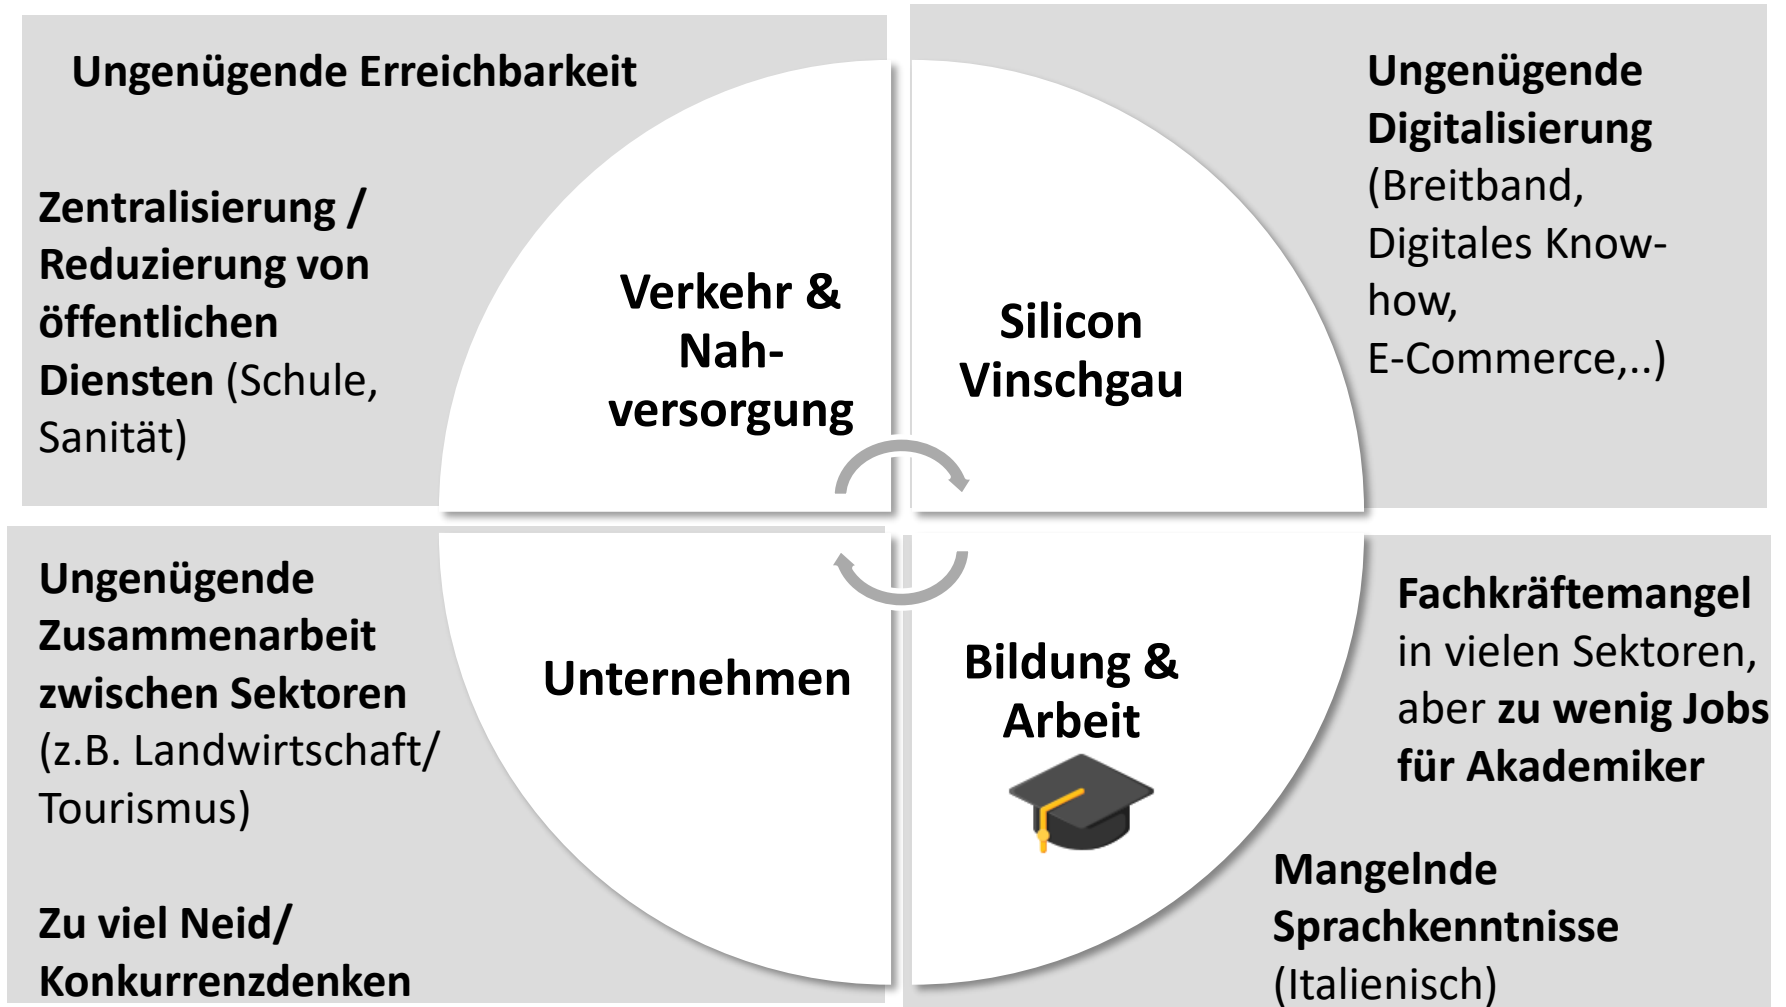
Ungenügende Erreichbarkeit

Zentralisierung / Reduzierung von öffentlichen Diensten (Schule, Sanität)

Verkehr & Nahversorgung

Silicon Vinschgau

Ungenügende Digitalisierung (Breitband, Digitales Know-how, E-Commerce,..)

Ungenügende Zusammenarbeit zwischen Sektoren (z.B. Landwirtschaft/ Tourismus)

Zu viel Neid/ Konkurrenzdenken

Unternehmen

Bildung & Arbeit

Fachkräftemangel in vielen Sektoren, aber zu wenig Jobs für Akademiker

Mangelnde Sprachkenntnisse (Italienisch)